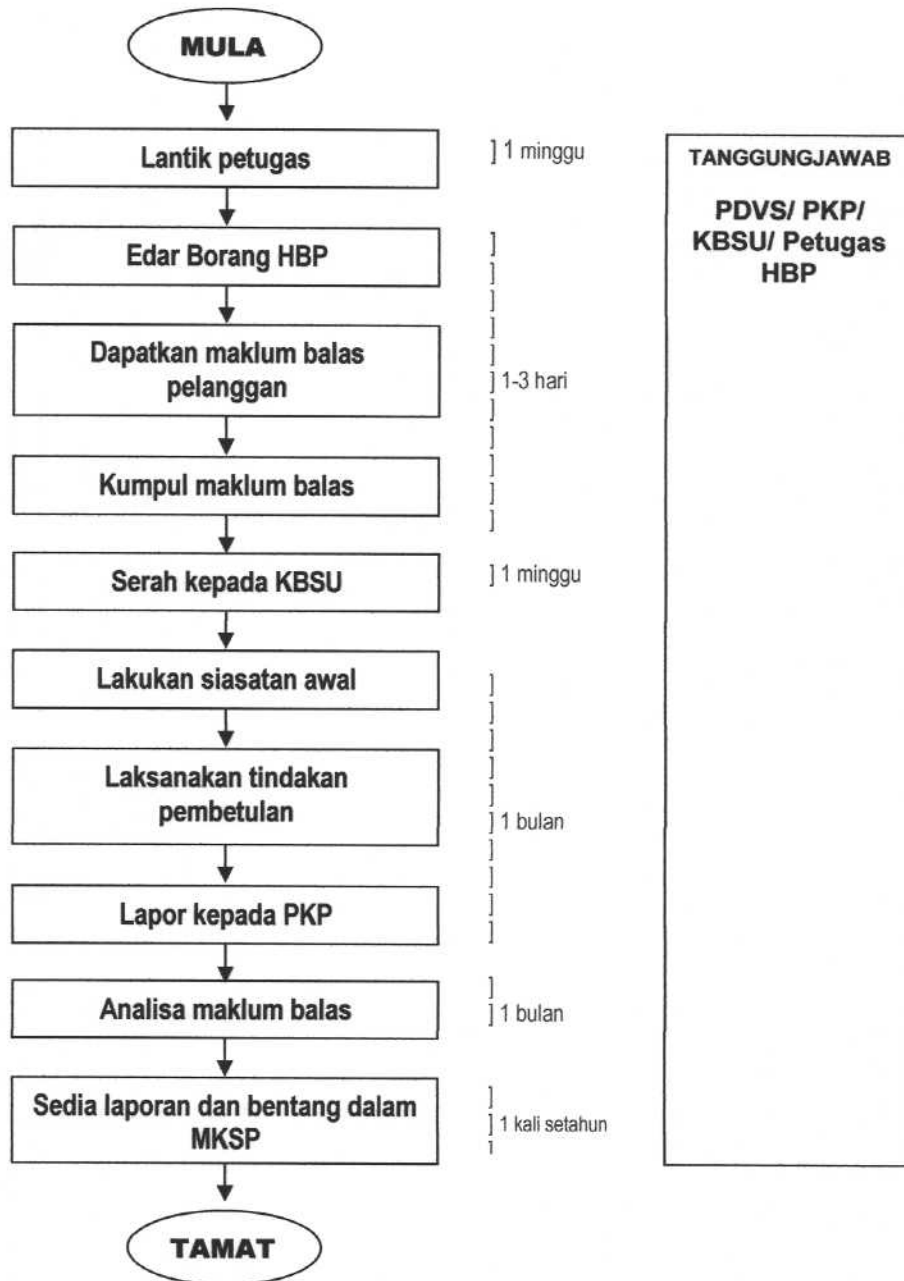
MULA

Lantik petugas

] 1 minggu

Edar Borang HBP

Dapatkan maklum balas pelanggan

] 1-3 hari

Kumpul maklum balas

Serah kepada KBSU

] 1 minggu

Lakukan siasatan awal

Laksanakan tindakan pembetulan

] 1 bulan

Lapor kepada PKP

Analisa maklum balas

] 1 bulan

Sedia laporan dan bentang dalam MKSP

] 1 kali setahun

TAMAT

TANGGUNGJAWAB

PDVS/ PKP/ KBSU/ Petugas HBP